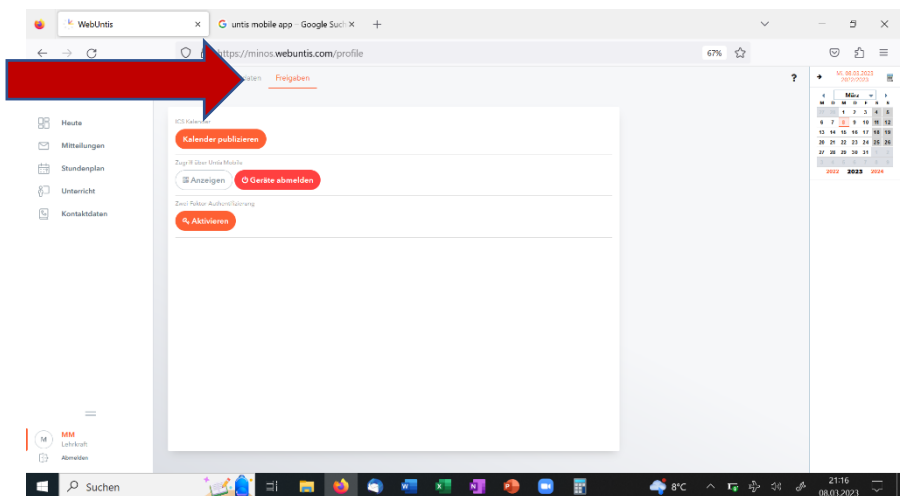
WebUntis ×
untis mobile app - Google Such ×
+

https://minos.webuntis.com/profile
67%

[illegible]aten Freigaben

?

Heute
Mitteilungen
Stundenplan
Unterricht
Kontaktdaten

ICS Kalender
Kalender publizieren
Zugriff über Untis Mobile
Anzeigen
Geräte abmelden
Zwei Faktor Authentifizierung
Aktivieren

Mi. 08.03.2023
März

| M | D | M | D | F | S | S |
|---|---|---|---|---|---|---|
| | | 1 | 2 | 3 | 4 | 5 |
| 6 | 7 | 8 | 9 | 10 | 11 | 12 |
| 13 | 14 | 15 | 16 | 17 | 18 | 19 |
| 20 | 21 | 22 | 23 | 24 | 25 | 26 |
| 27 | 28 | 29 | 30 | 31 | | |

2022 2023 2024

MM
Lehrkraft
Abmelden

Suchen
8°C
21:16
08.03.2023